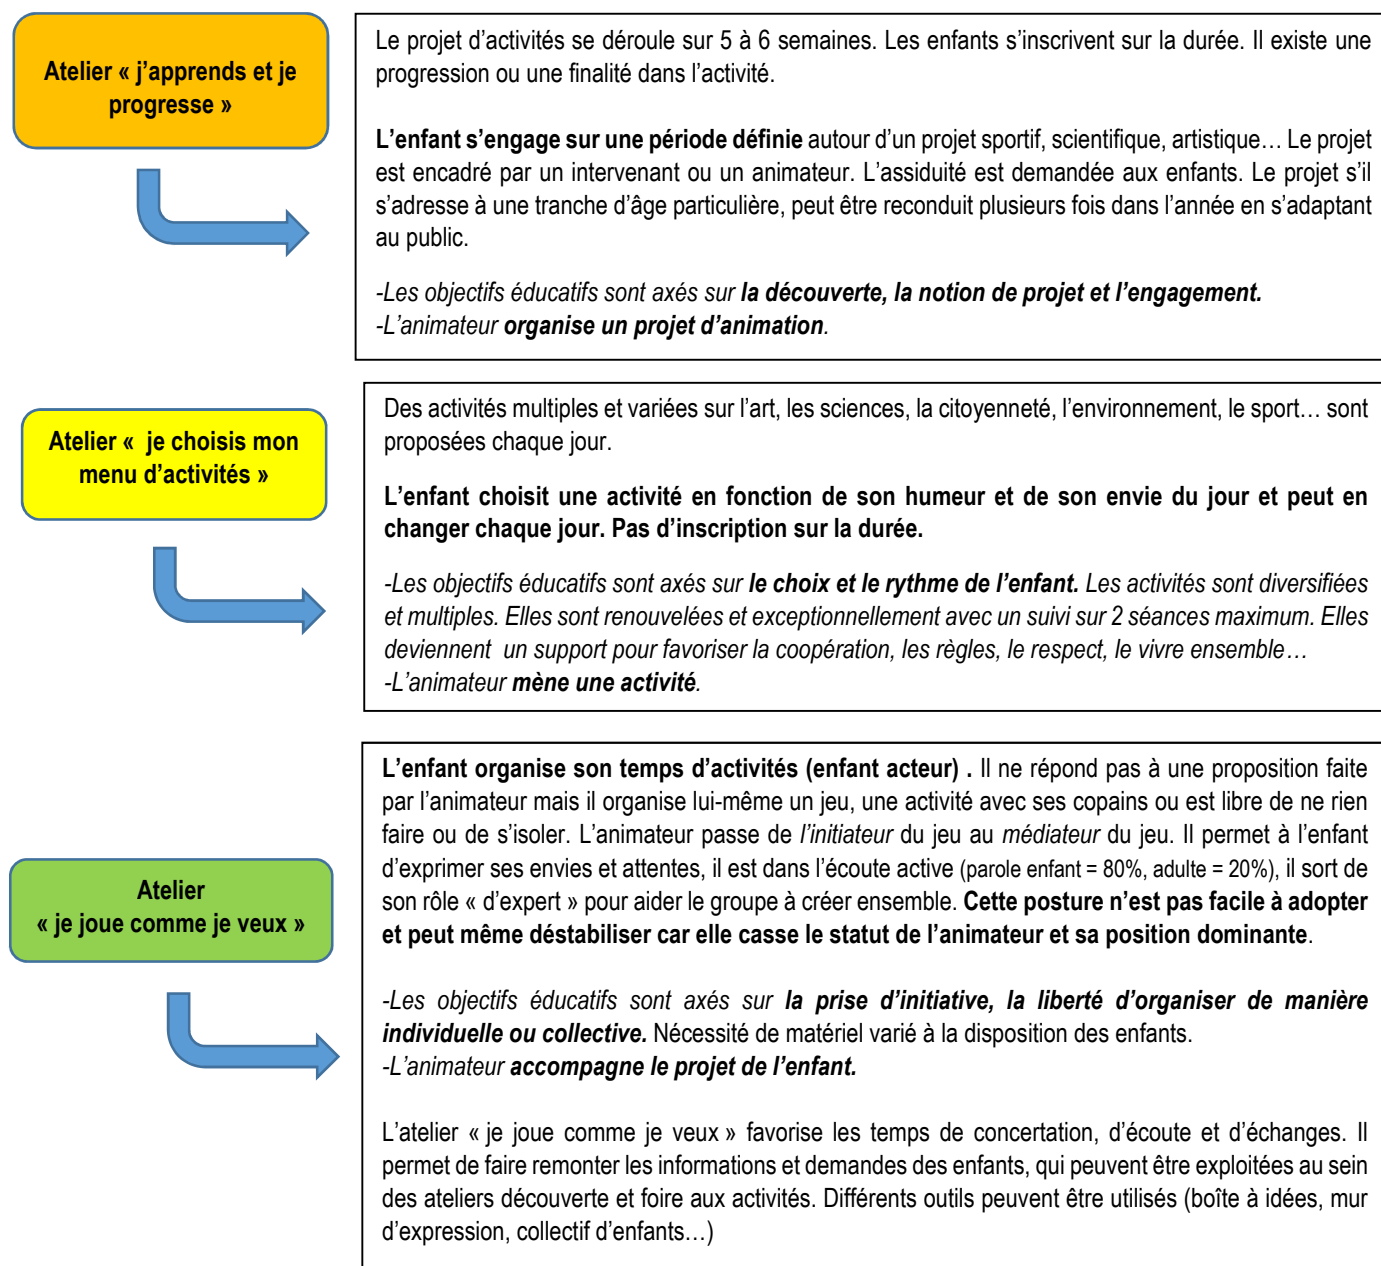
Atelier « j'apprends et je progresse »

Le projet d'activités se déroule sur 5 à 6 semaines. Les enfants s'inscrivent sur la durée. Il existe une progression ou une finalité dans l'activité.

L'enfant s'engage sur une période définie autour d'un projet sportif, scientifique, artistique… Le projet est encadré par un intervenant ou un animateur. L'assiduité est demandée aux enfants. Le projet s'il s'adresse à une tranche d'âge particulière, peut être reconduit plusieurs fois dans l'année en s'adaptant au public.

-Les objectifs éducatifs sont axés sur la découverte, la notion de projet et l'engagement.
-L'animateur organise un projet d'animation.

Atelier « je choisis mon menu d'activités »

Des activités multiples et variées sur l'art, les sciences, la citoyenneté, l'environnement, le sport… sont proposées chaque jour.

L'enfant choisit une activité en fonction de son humeur et de son envie du jour et peut en changer chaque jour. Pas d'inscription sur la durée.

-Les objectifs éducatifs sont axés sur le choix et le rythme de l'enfant. Les activités sont diversifiées et multiples. Elles sont renouvelées et exceptionnellement avec un suivi sur 2 séances maximum. Elles deviennent un support pour favoriser la coopération, les règles, le respect, le vivre ensemble…
-L'animateur mène une activité.

Atelier « je joue comme je veux »

L'enfant organise son temps d'activités (enfant acteur) . Il ne répond pas à une proposition faite par l'animateur mais il organise lui-même un jeu, une activité avec ses copains ou est libre de ne rien faire ou de s'isoler. L'animateur passe de l'initiateur du jeu au médiateur du jeu. Il permet à l'enfant d'exprimer ses envies et attentes, il est dans l'écoute active (parole enfant = 80%, adulte = 20%), il sort de son rôle « d'expert » pour aider le groupe à créer ensemble. Cette posture n'est pas facile à adopter et peut même déstabiliser car elle casse le statut de l'animateur et sa position dominante.

-Les objectifs éducatifs sont axés sur la prise d'initiative, la liberté d'organiser de manière individuelle ou collective. Nécessité de matériel varié à la disposition des enfants.
-L'animateur accompagne le projet de l'enfant.

L'atelier « je joue comme je veux » favorise les temps de concertation, d'écoute et d'échanges. Il permet de faire remonter les informations et demandes des enfants, qui peuvent être exploitées au sein des ateliers découverte et foire aux activités. Différents outils peuvent être utilisés (boîte à idées, mur d'expression, collectif d'enfants…)